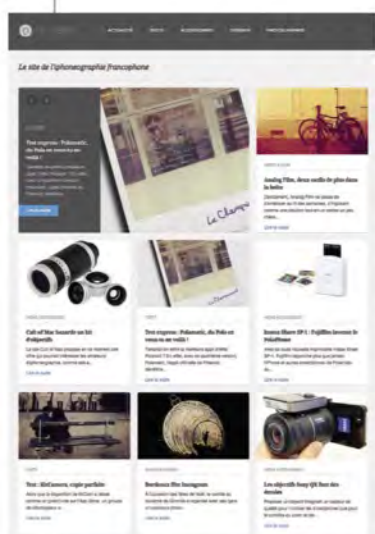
ACTUALITÉ TESTS ACCESSOIRES CONSEILS PHOTOGRAPHIES

Le site de l'iphonographie francophone

Test express : Polamatic, du Pola en veux-tu en voilà !

Lire la suite

Le Champo

Analog Film, deux outils de plus dans la boîte

Lire la suite

Cali et Mac lancent un kit d'objectifs

Lire la suite

Test express : Polamatic, du Pola en veux-tu en voilà !

Lire la suite

Instax Share SP-1 : Fujifilm invente le Polaffone

Lire la suite

Test : MoCamera, copie parfaite

Lire la suite

Bordeaux Fête Instagram

Lire la suite

Les objectifs Sony QX font des émules

Lire la suite